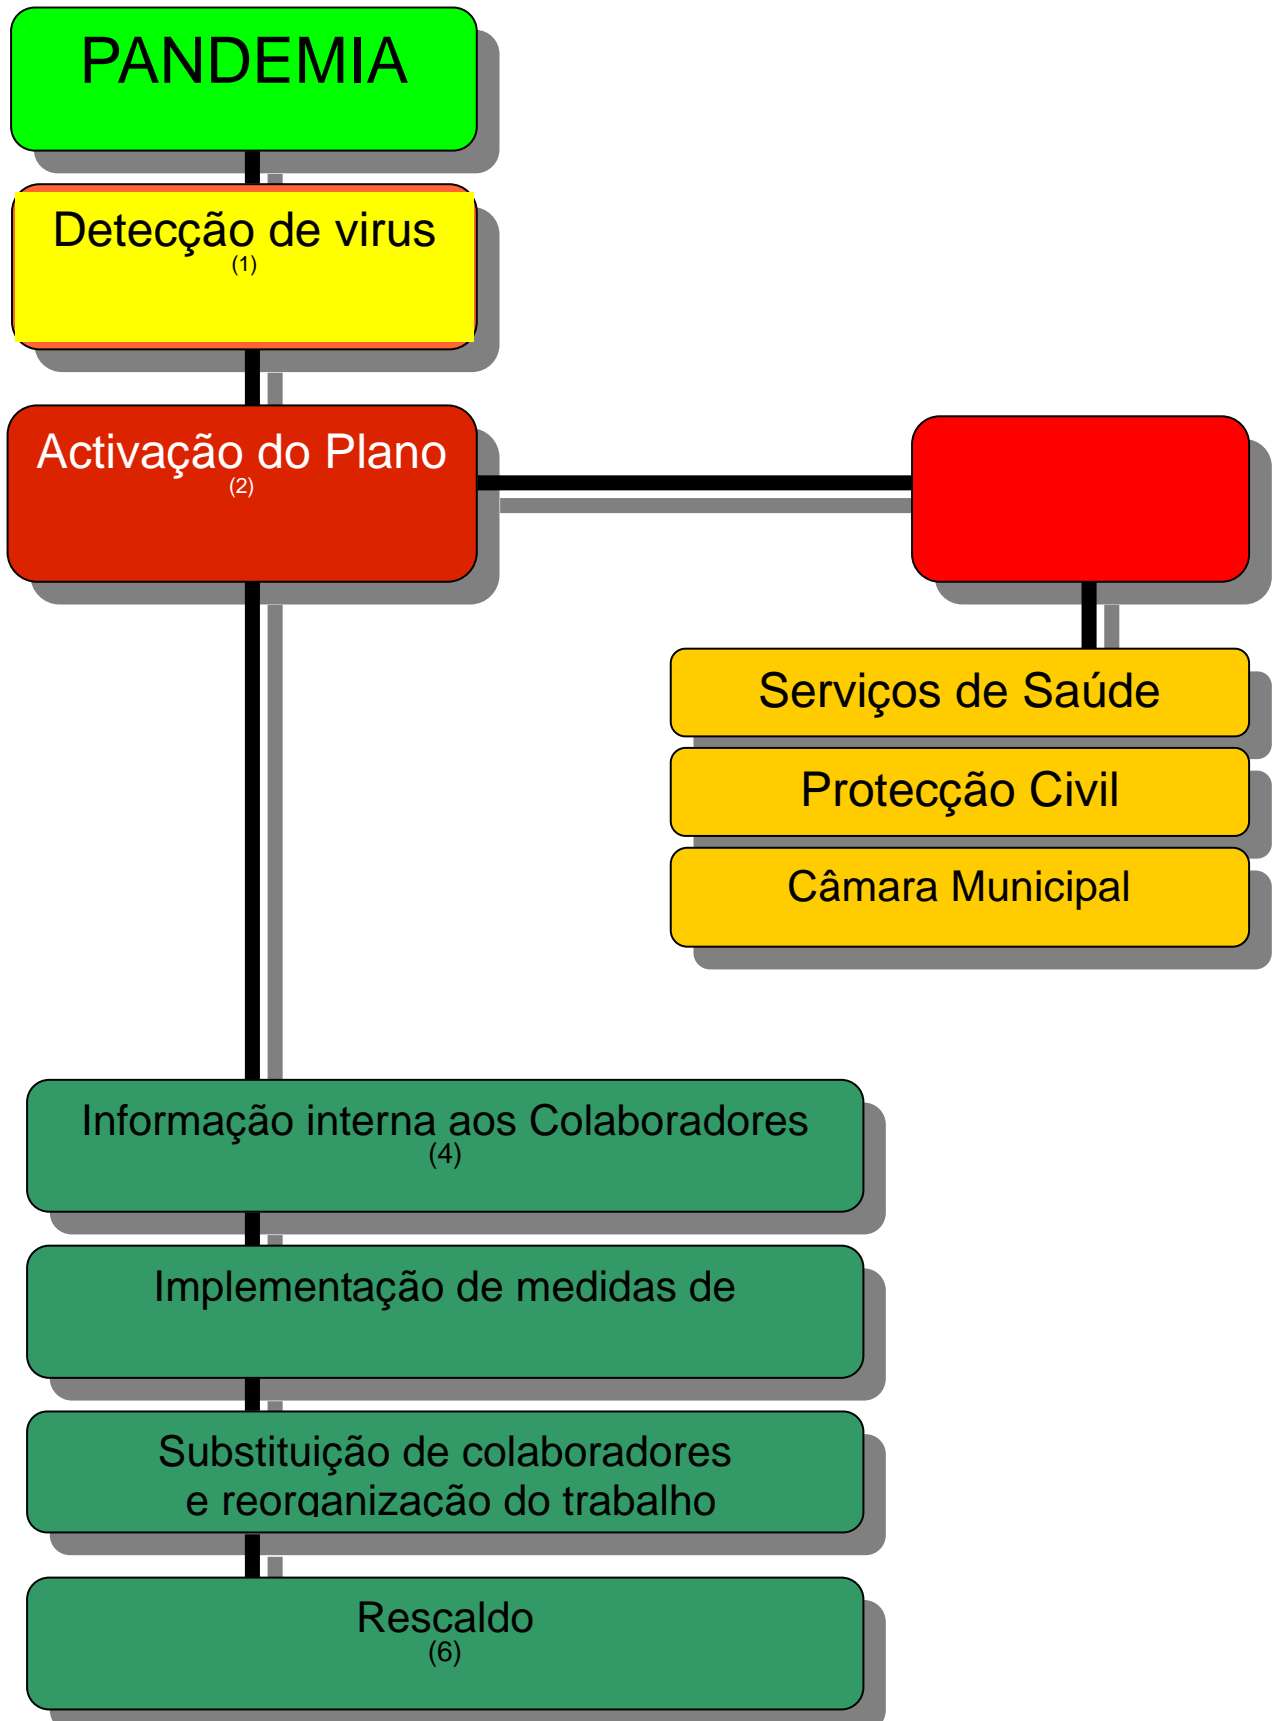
PANDEMIA

Detecção de virus
(1)

Activação do Plano
(2)

Serviços de Saúde

Protecção Civil

Câmara Municipal

Informação interna aos Colaboradores
(4)

Implementação de medidas de

Substituição de colaboradores
e reorganização do trabalho

Rescaldo
(6)